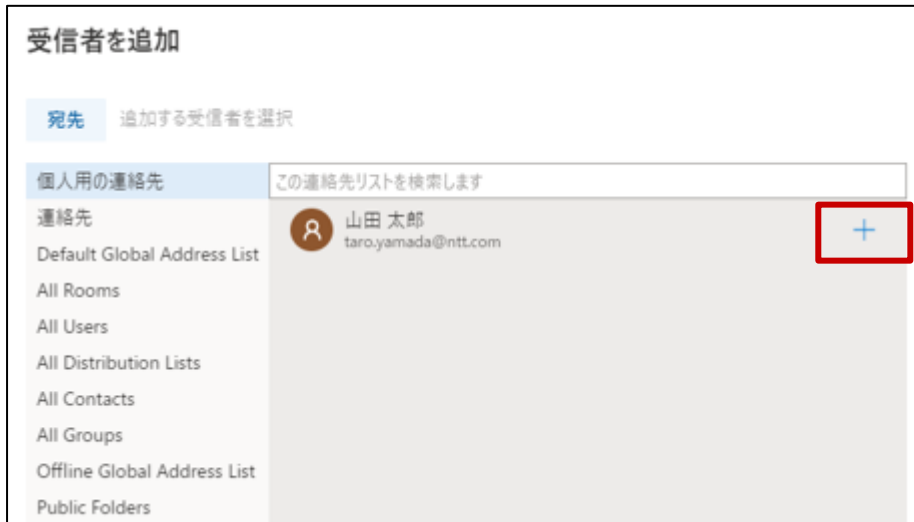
受信者を追加

宛先 追加する受信者を選択

個人用の連絡先
連絡先
Default Global Address List
All Rooms
All Users
All Distribution Lists
All Contacts
All Groups
Offline Global Address List
Public Folders

この連絡先リストを検索します

山田 太郎
taro.yamada@ntt.com

+